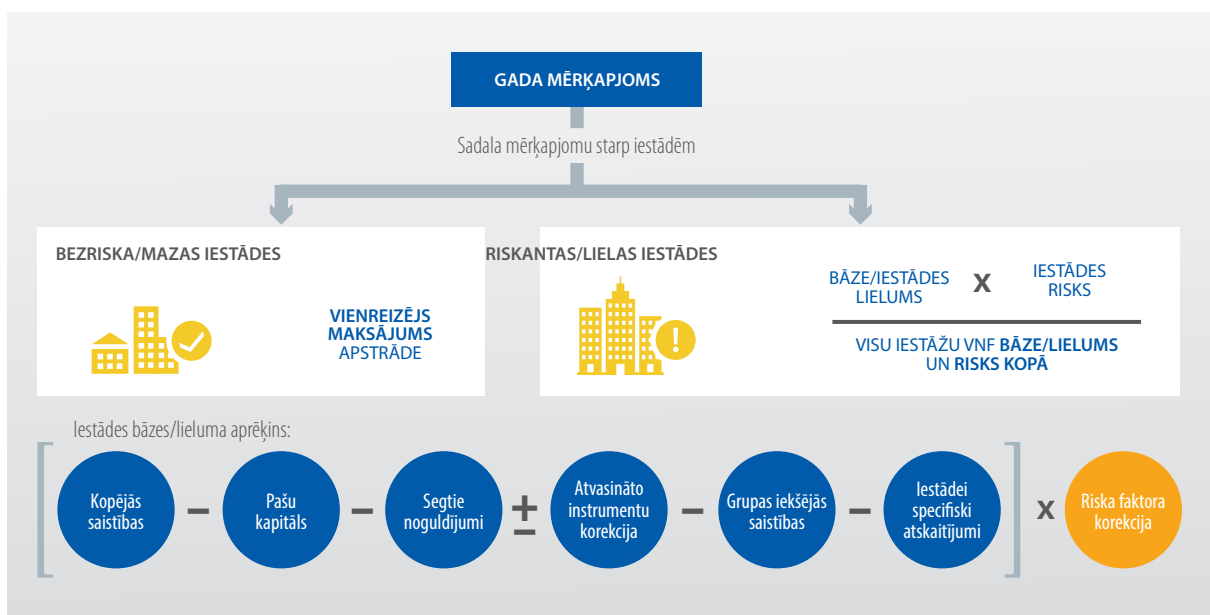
GADA MĒRĶAPJOMS

Sadala mērķapjomu starp iestādēm

BEZRISKA/MAZAS IESTĀDES

VIENREIZĒJS MAKSĀJUMS APSTRĀDE

RISKANTAS/LIELAS IESTĀDES

BĀZE/IESTĀDES LIELUMS x IESTĀDES RISKS

VISU IESTĀŽU VNF BĀZE/LIELUMS UN RISKS KOPĀ

Iestādes bāzes/lieluma aprēķins:

Kopējās saistības – Pašu kapitāls – Segtie noguldījumi ± Atvasināto instrumentu korekcija – Grupas iekšējās saistības – Iestādei specifiski atskaitījumi x Riska faktora korekcija